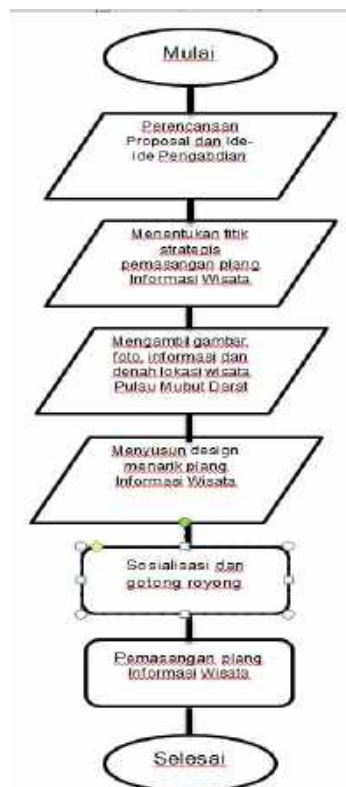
Mulai

Perencanaan Proposal dan Ide-ide Pengabdian

Menentukan titik strategis pemasangan plang Informasi Wisata

Mengambil gambar, foto, informasi dan denah lokasi wisata Pulau Mubut Darat

Menyusun design menarik plang Informasi Wisata

Sosialisasi dan gotong royong

Pemasangan plang Informasi Wisata

Selesai